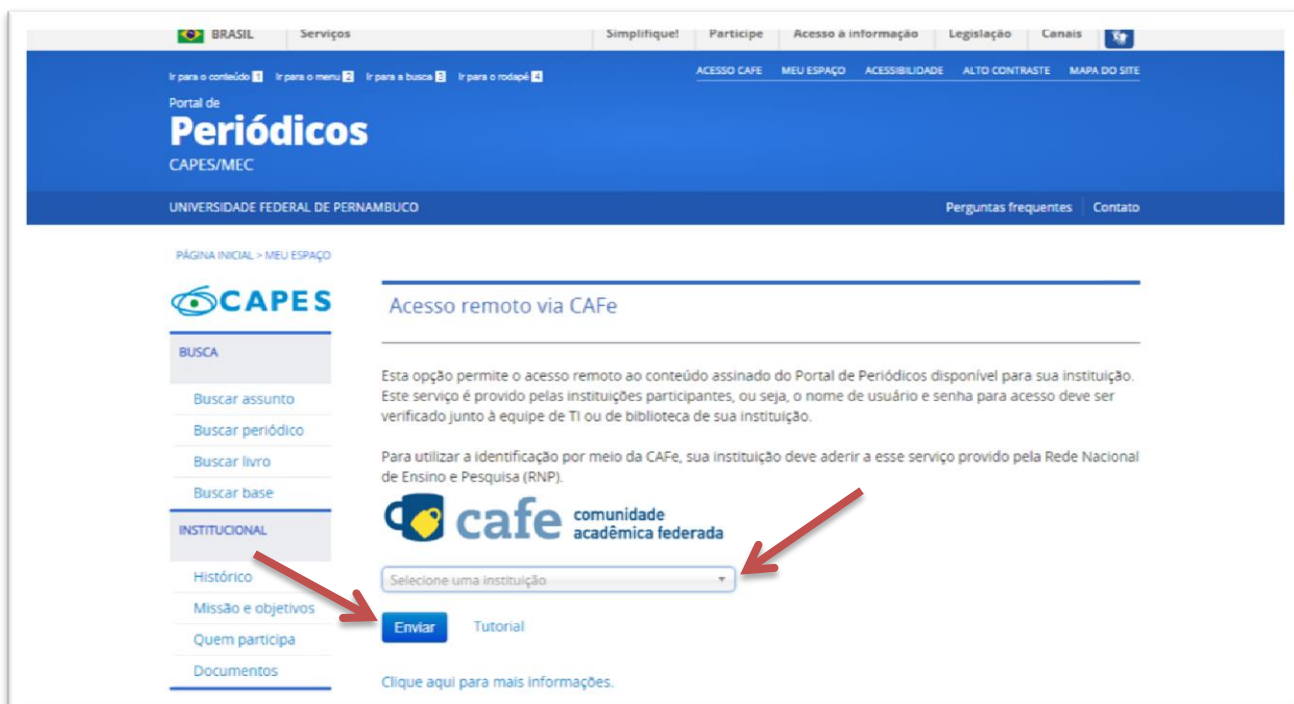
BRASIL Serviços Simplifique! Participe Acesso à informação Legislação Canais

Ir para o conteúdo 1 Ir para o menu 2 Ir para a busca 3 Ir para o rodapé 4

ACESSO CAFE MEU ESPAÇO ACESSIBILIDADE ALTO CONTRASTE MAPA DO SITE

Portal de
Periódicos
CAPES/MEC

UNIVERSIDADE FEDERAL DE PERNAMBUCO

Perguntas frequentes Contato

PÁGINA INICIAL > MEU ESPAÇO

CAPES

BUSCA

Buscar assunto
Buscar periódico
Buscar livro
Buscar base

INSTITUCIONAL

Histórico
Missão e objetivos
Quem participa
Documentos

Acesso remoto via CAFe

Esta opção permite o acesso remoto ao conteúdo assinado do Portal de Periódicos disponível para sua instituição. Este serviço é provido pelas instituições participantes, ou seja, o nome de usuário e senha para acesso deve ser verificado junto à equipe de TI ou de biblioteca de sua instituição.

Para utilizar a identificação por meio da CAFe, sua instituição deve aderir a esse serviço provido pela Rede Nacional de Ensino e Pesquisa (RNP).

cafe comunidade acadêmica federada

Selecione uma instituição

Enviar Tutorial

Clique aqui para mais informações.